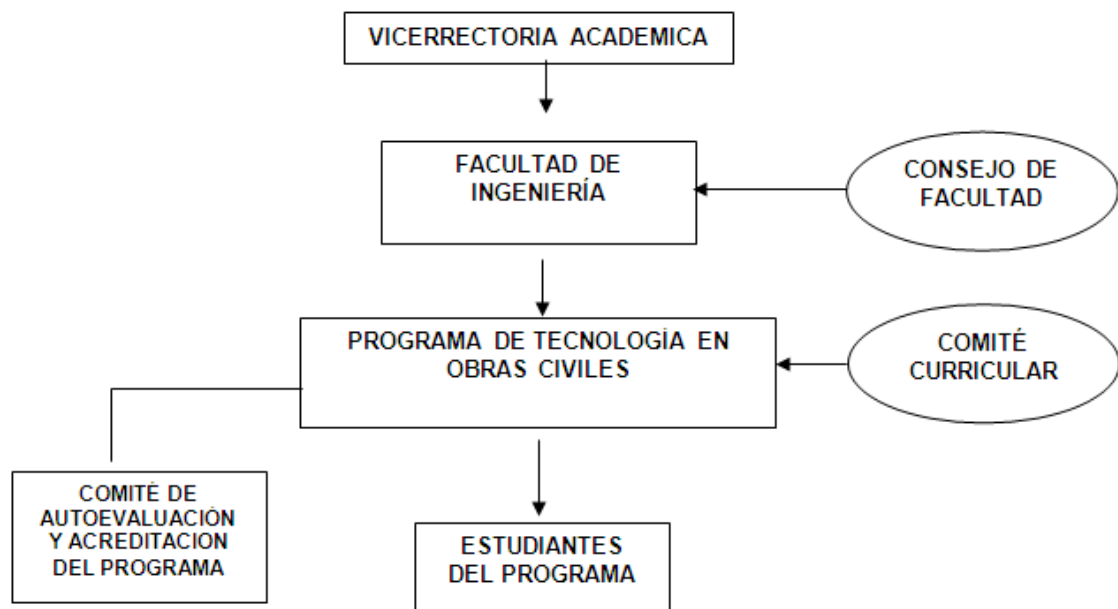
VICERRECTORIA ACADEMICA

FACULTAD DE INGENIERÍA

CONSEJO DE FACULTAD

PROGRAMA DE TECNOLOGÍA EN OBRAS CIVILES

COMITÉ CURRICULAR

COMITÉ DE AUTOEVALUACIÓN Y ACREDITACION DEL PROGRAMA

ESTUDIANTES DEL PROGRAMA